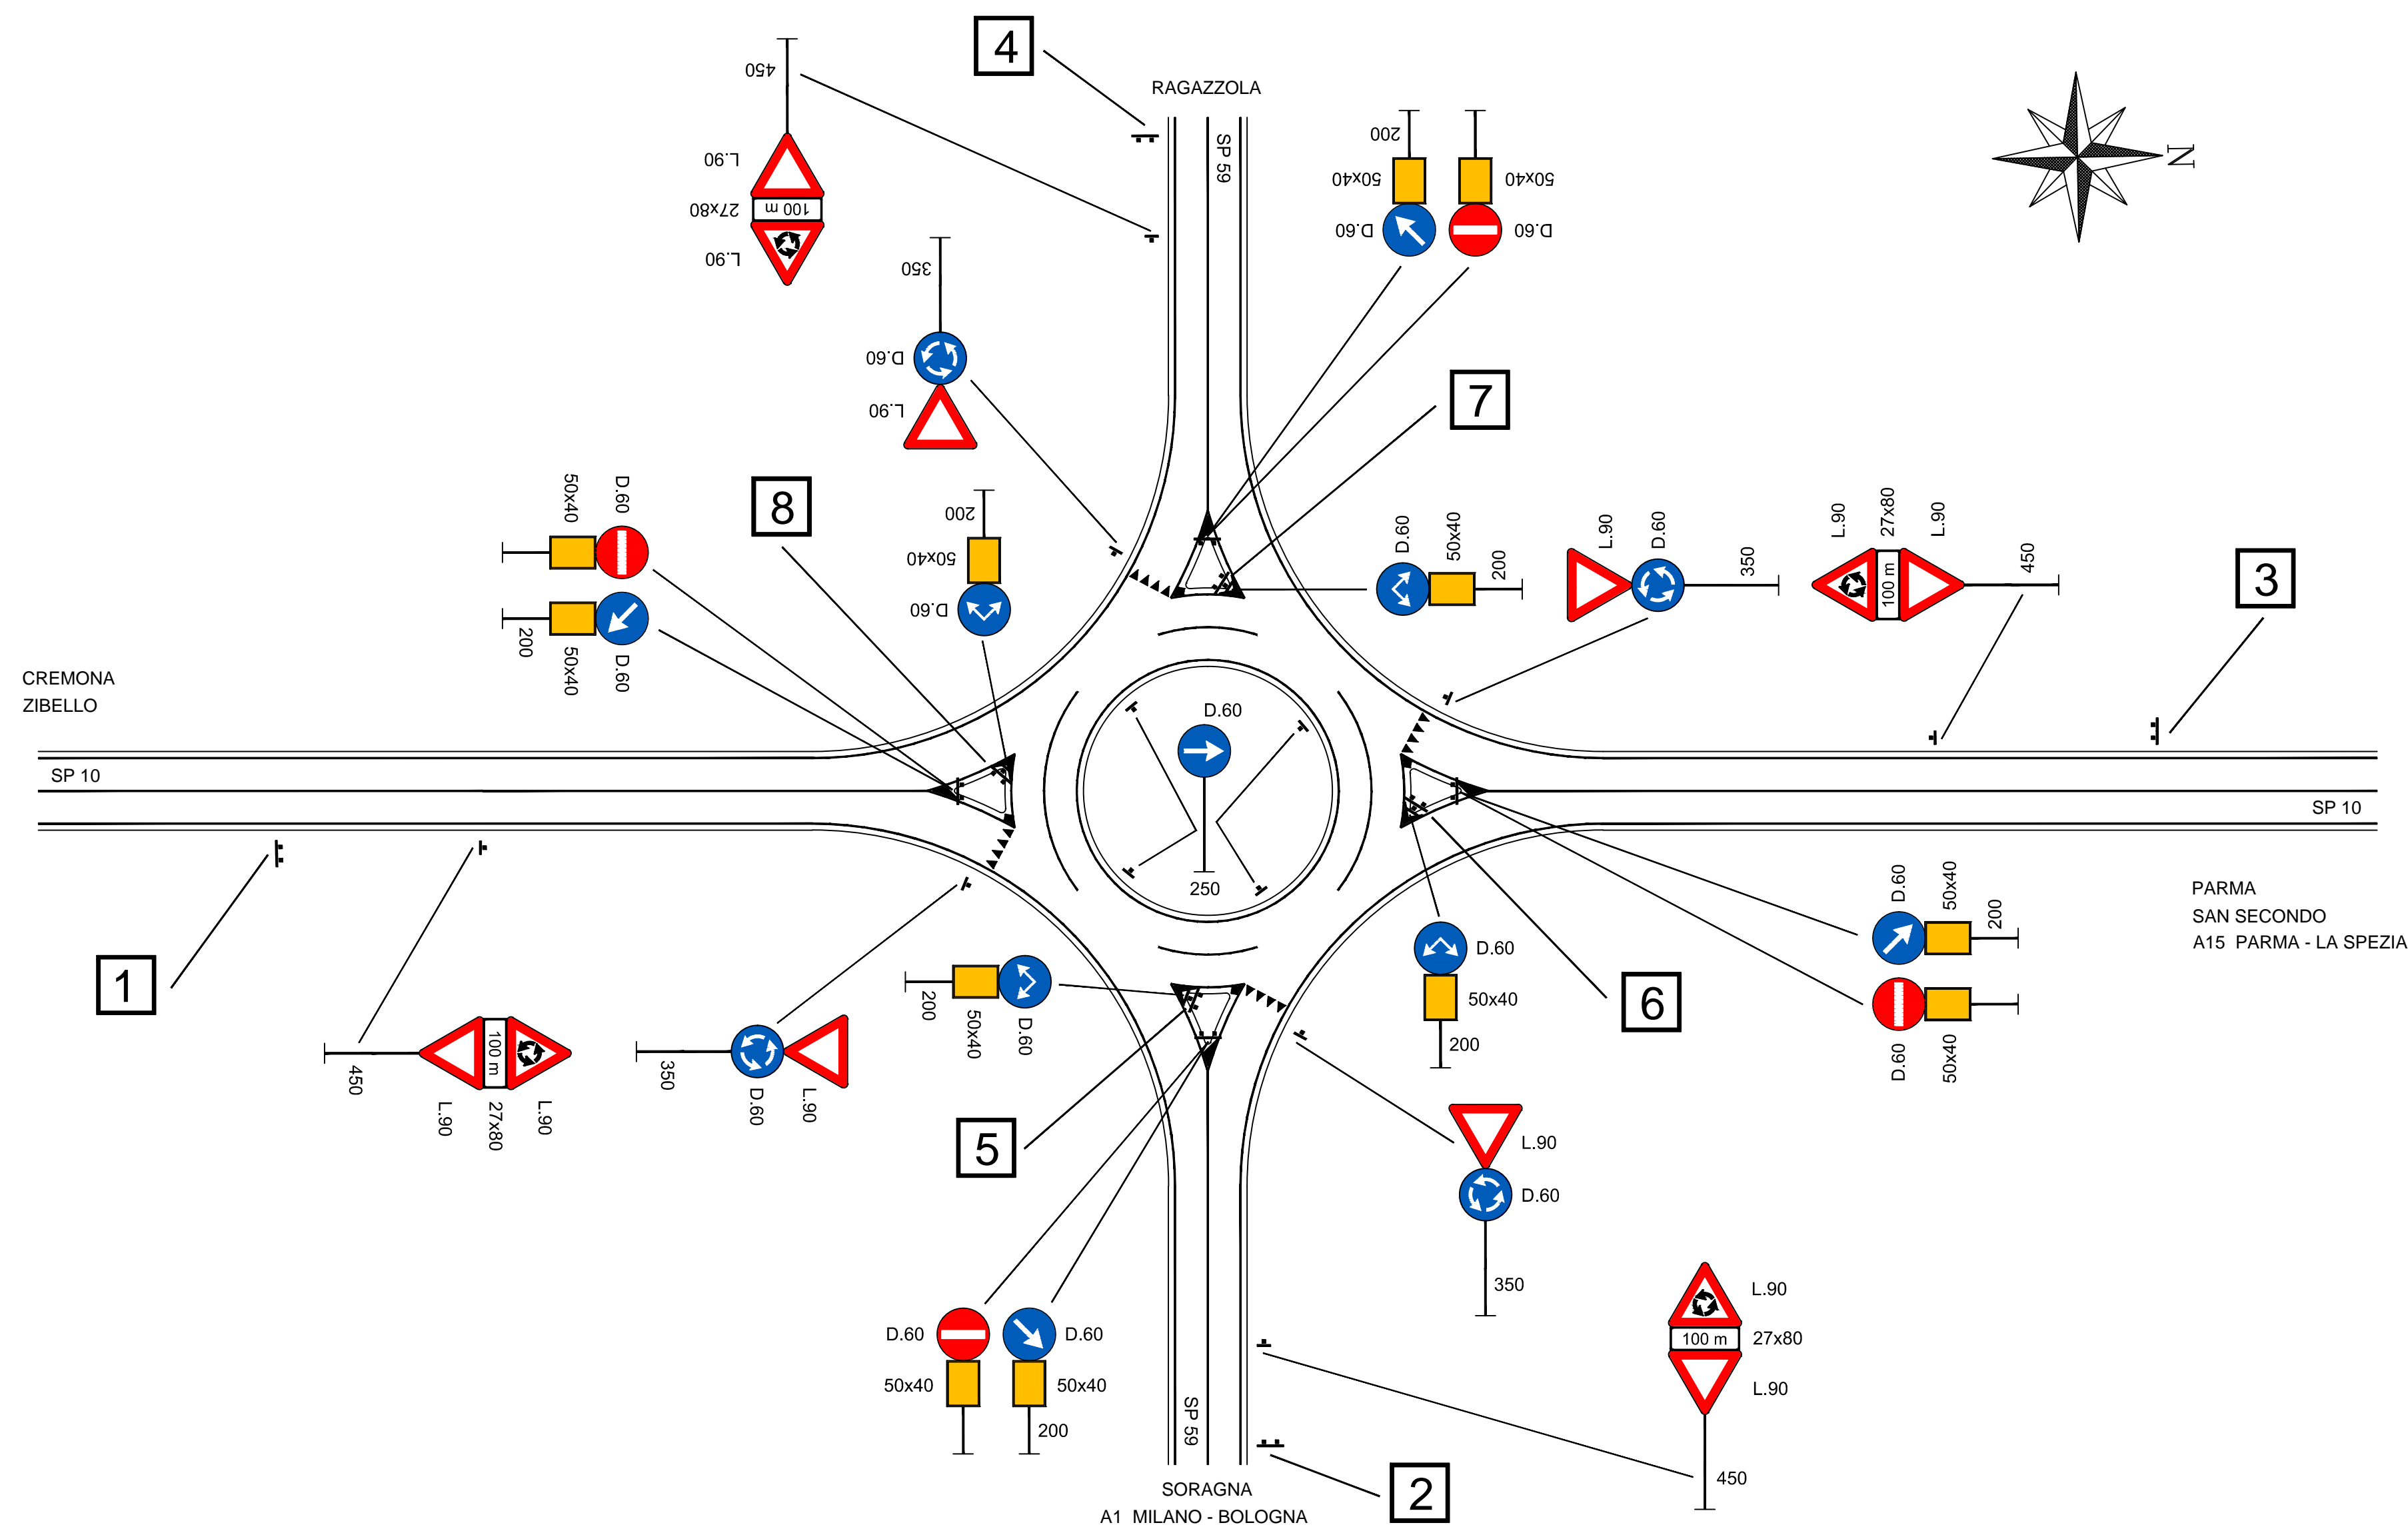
4

RAGAZZOLA

SP 59

450

L.90

27x80

100 m

L.90

200

50x40

D.60

50x40

D.60

N

350

D.60

L.90

7

8

D.60

50x40

200

50x40

D.60

D.60

50x40

200

D.60

50x40

200

L.90

D.60

350

L.90

27x80

100 m

L.90

450

3

CREMONA
ZIBELLO

SP 10

D.60

250

SP 10

PARMA
SAN SECONDO
A15 PARMA - LA SPEZIA

D.60

50x40

200

D.60

50x40

1

450

100 m

L.90

27x80

L.90

350

D.60

L.90

200

50x40

D.60

D.60

50x40

200

6

5

L.90

D.60

350

L.90

100 m

27x80

L.90

D.60

50x40

D.60

50x40

200

SP 59

450

SORAGNA
A1 MILANO - BOLOGNA

2